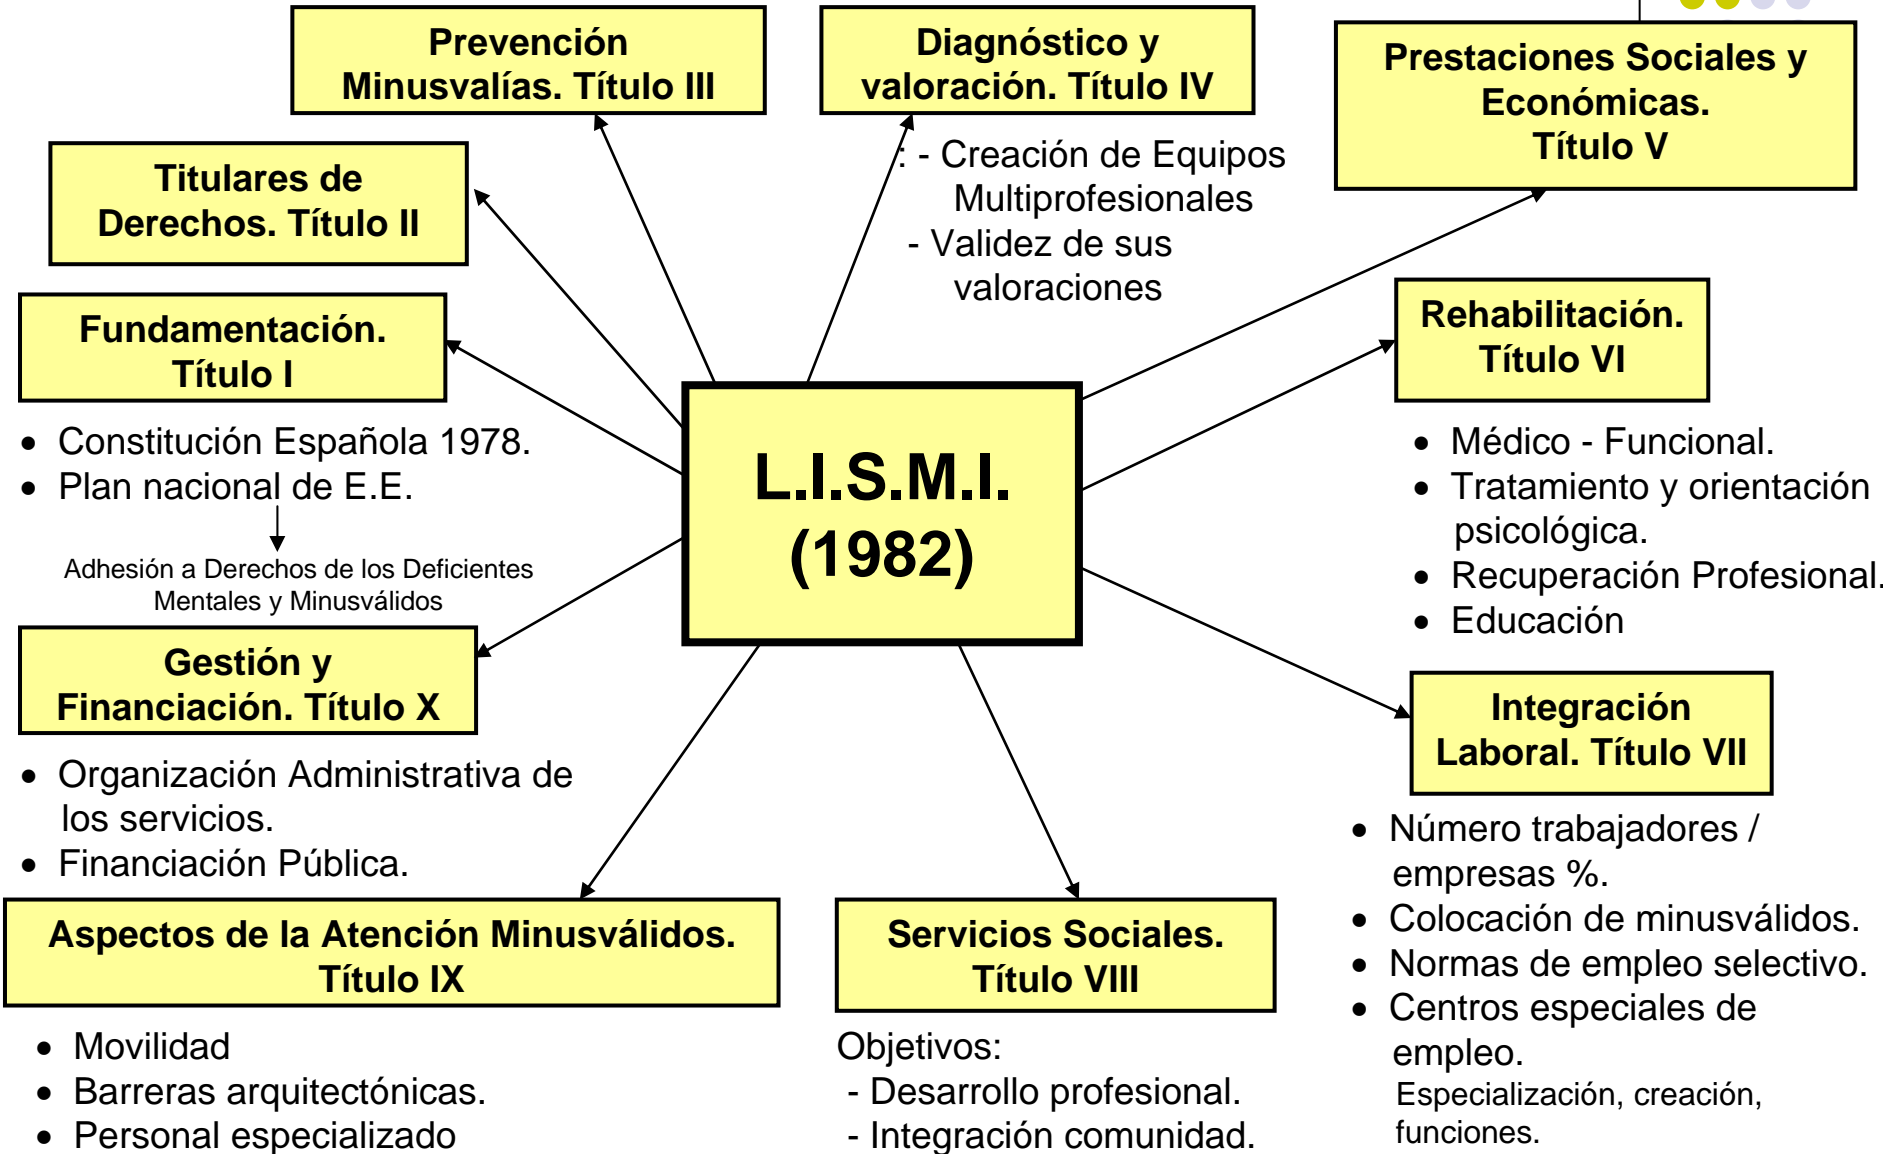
Prevención Minusvalías. Título III

Diagnóstico y valoración. Título IV

Prestaciones Sociales y Económicas. Título V

Titulares de Derechos. Título II

: - Creación de Equipos Multiprofesionales
- Validez de sus valoraciones

Fundamentación. Título I

Rehabilitación. Título VI

L.I.S.M.I. (1982)

- Constitución Española 1978.
- Plan nacional de E.E.

Adhesión a Derechos de los Deficientes Mentales y Minusválidos

- Médico - Funcional.
- Tratamiento y orientación psicológica.
- Recuperación Profesional.
- Educación

Gestión y Financiación. Título X

- Organización Administrativa de los servicios.
- Financiación Pública.

Integración Laboral. Título VII

- Número trabajadores / empresas %.
- Colocación de minusválidos.
- Normas de empleo selectivo.
- Centros especiales de empleo.

Especialización, creación, funciones.

Aspectos de la Atención Minusválidos. Título IX

- Movilidad
- Barreras arquitectónicas.
- Personal especializado

Servicios Sociales. Título VIII

Objetivos:
- Desarrollo profesional.
- Integración comunidad.